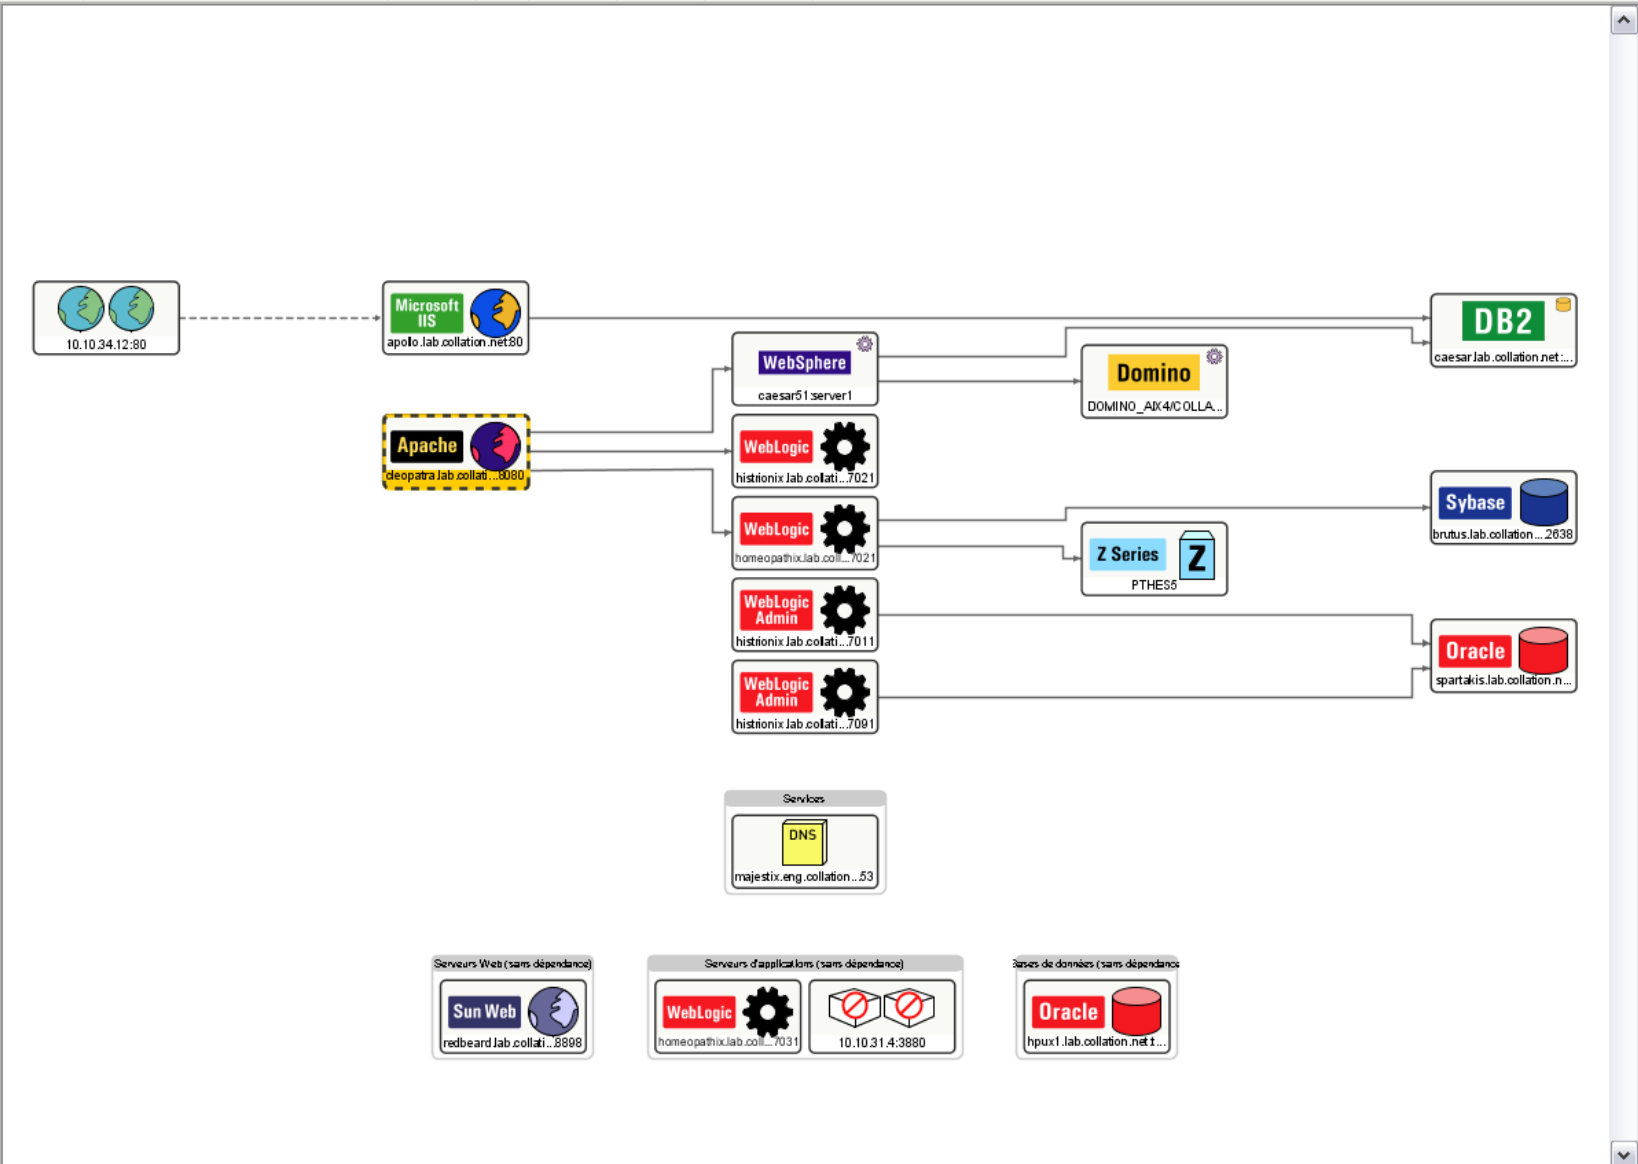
10.10.34.12:80

Microsoft IIS
apollo.lab.collation.net:80

Apache
cleopatra.lab.collati...8080

WebSphere
caesar51:server1

WebLogic
histrionix.lab.collati...7021

WebLogic
homeopathix.lab.coll...7021

WebLogic Admin
histrionix.lab.collati...7011

WebLogic Admin
histrionix.lab.collati...7091

Domino
DOMINO_AIX4/COLLA...

Z Series
PTHES5

DB2
caesar.lab.collation.net:...

Sybase
brutus.lab.collation...2638

Oracle
spartakis.lab.collation.n...

Services
DNS
majestix.eng.collation...53

Serveurs Web (sans dépendance)
Sun Web
redbeard.lab.collati...8898

Serveurs d'applications (sans dépendance)
WebLogic
homeopathix.lab.coll...7031
10.10.31.4:3880

Bases de données (sans dépendance
Oracle
hpux1.lab.collation.net t...